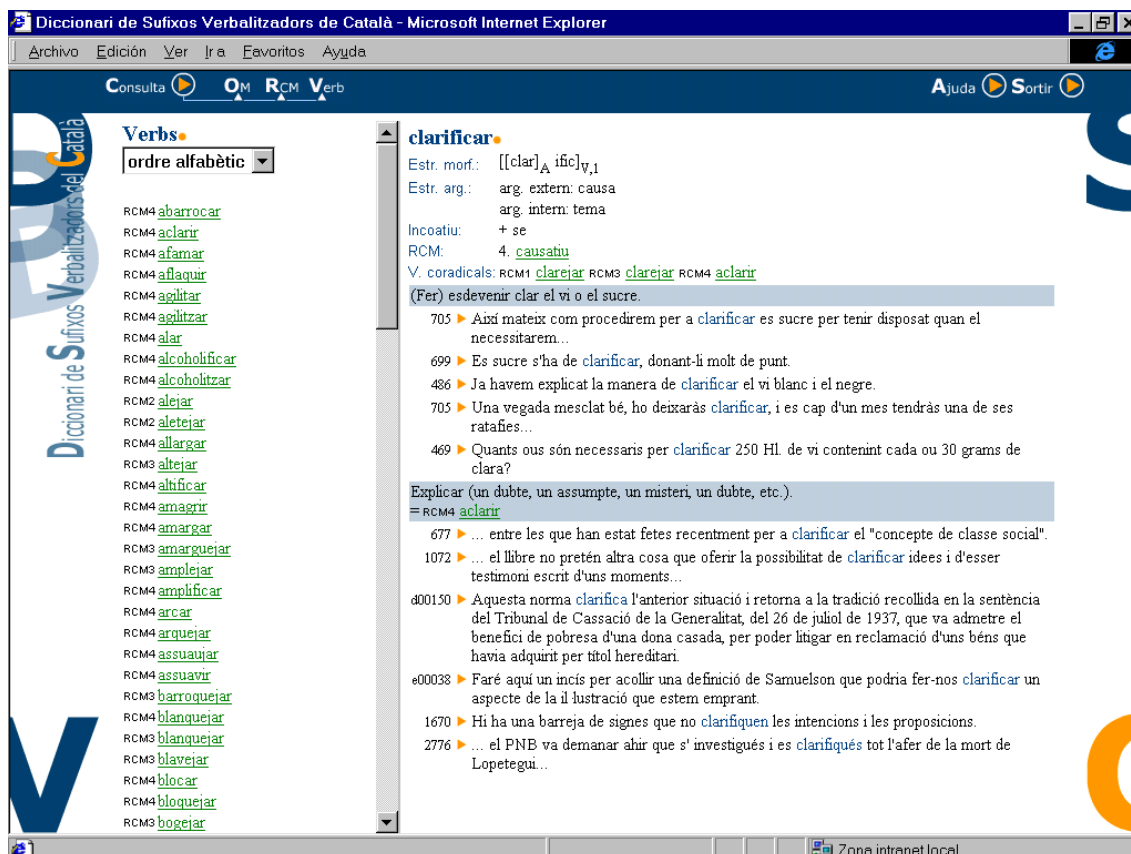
Diccionari de Sufixos Verbalitzadors de Català - Microsoft Internet Explorer

Archivo Edición Ver Ir a Favoritos Ayuda

Consulta OM RCM Verb

Ajuda Sortir

Diccionari de Sufixos Verbalitzadors del Català

Verbs

ordre alfabètic

RCM4 abarrocar
RCM4 aclarir
RCM4 afamar
RCM4 aflaquir
RCM4 agilitar
RCM4 agilitzar
RCM4 alar
RCM4 alcoholificar
RCM4 alcoholitzar
RCM2 alejar
RCM2 aletejar
RCM4 allargar
RCM3 altejar
RCM4 altificar
RCM4 amagrir
RCM4 amargar
RCM3 amarguejar
RCM3 amplejar
RCM4 amplificar
RCM4 arcar
RCM4 arquejar
RCM4 assuaujar
RCM4 assuavir
RCM3 barroquejar
RCM4 blanquejar
RCM3 blanquejar
RCM3 blavejar
RCM4 blocar
RCM4 bloquejar
RCM3 bogejar

clarificar

Estr. morf.: $[[\text{clar}]_A \text{ ific}]_{V,1}$

Estr. arg.: arg. extern: causa
arg. intern: tema

Incoatiu: + se

RCM: 4. causatiu

V. coradicals: RCM1 clarejar RCM3 clarejar RCM4 aclarir

(Fer) esdevenir clar el vi o el sucre.

705 ▸ Així mateix com procedirem per a clarificar es sucre per tenir disposat quan el necessitarem...

699 ▸ Es sucre s'ha de clarificar, donant-li molt de punt.

486 ▸ Ja havem explicat la manera de clarificar el vi blanc i el negre.

705 ▸ Una vegada mesclat bé, ho deixaràs clarificar, i es cap d'un mes tendràs una de ses ratafies...

469 ▸ Quants ous són necessaris per clarificar 250 Hl. de vi contenint cada ou 30 grams de clara?

Explicar (un dubte, un assumpte, un misteri, un dubte, etc.).
= RCM4 aclarir

677 ▸ ... entre les que han estat fetes recentment per a clarificar el "concepte de classe social".

1072 ▸ ... el llibre no pretén altra cosa que oferir la possibilitat de clarificar idees i d'esser testimoni escrit d'uns moments...

d00150 ▸ Aquesta norma clarifica l'anterior situació i retorna a la tradició recollida en la sentència del Tribunal de Cassació de la Generalitat, del 26 de juliol de 1937, que va admetre el benefici de pobresa d'una dona casada, per poder litigar en reclamació d'uns béns que havia adquirit per títol hereditari.

e00038 ▸ Faré aquí un incís per acollir una definició de Samuelson que podria fer-nos clarificar un aspecte de la il·lustració que estem emprant.

1670 ▸ Hi ha una barreja de signes que no clarifiquen les intencions i les proposicions.

2776 ▸ ... el PNB va demanar ahir que s' investigués i es clarifiqués tot l'afer de la mort de Lopetegui...

Zona intranet local